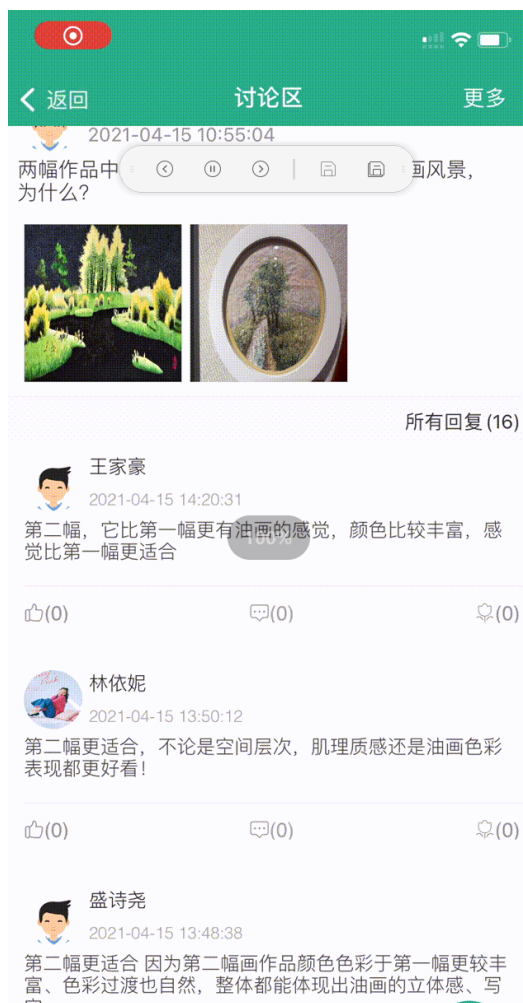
返回 讨论区 更多

2021-04-15 10:55:04

两幅作品中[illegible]画风景，为什么？

所有回复 (16)

王家豪

2021-04-15 14:20:31

第二幅，它比第一幅更有油画的感觉，颜色比较丰富，感觉比第一幅更适合

100%

(0) (0) (0)

林依妮

2021-04-15 13:50:12

第二幅更适合，不论是空间层次，肌理质感还是油画色彩表现都更好看！

(0) (0) (0)

盛诗尧

2021-04-15 13:48:38

第二幅更适合 因为第二幅画作品颜色色彩于第一幅更较丰富、色彩过渡也自然，整体都能体现出油画的立体感、写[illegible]